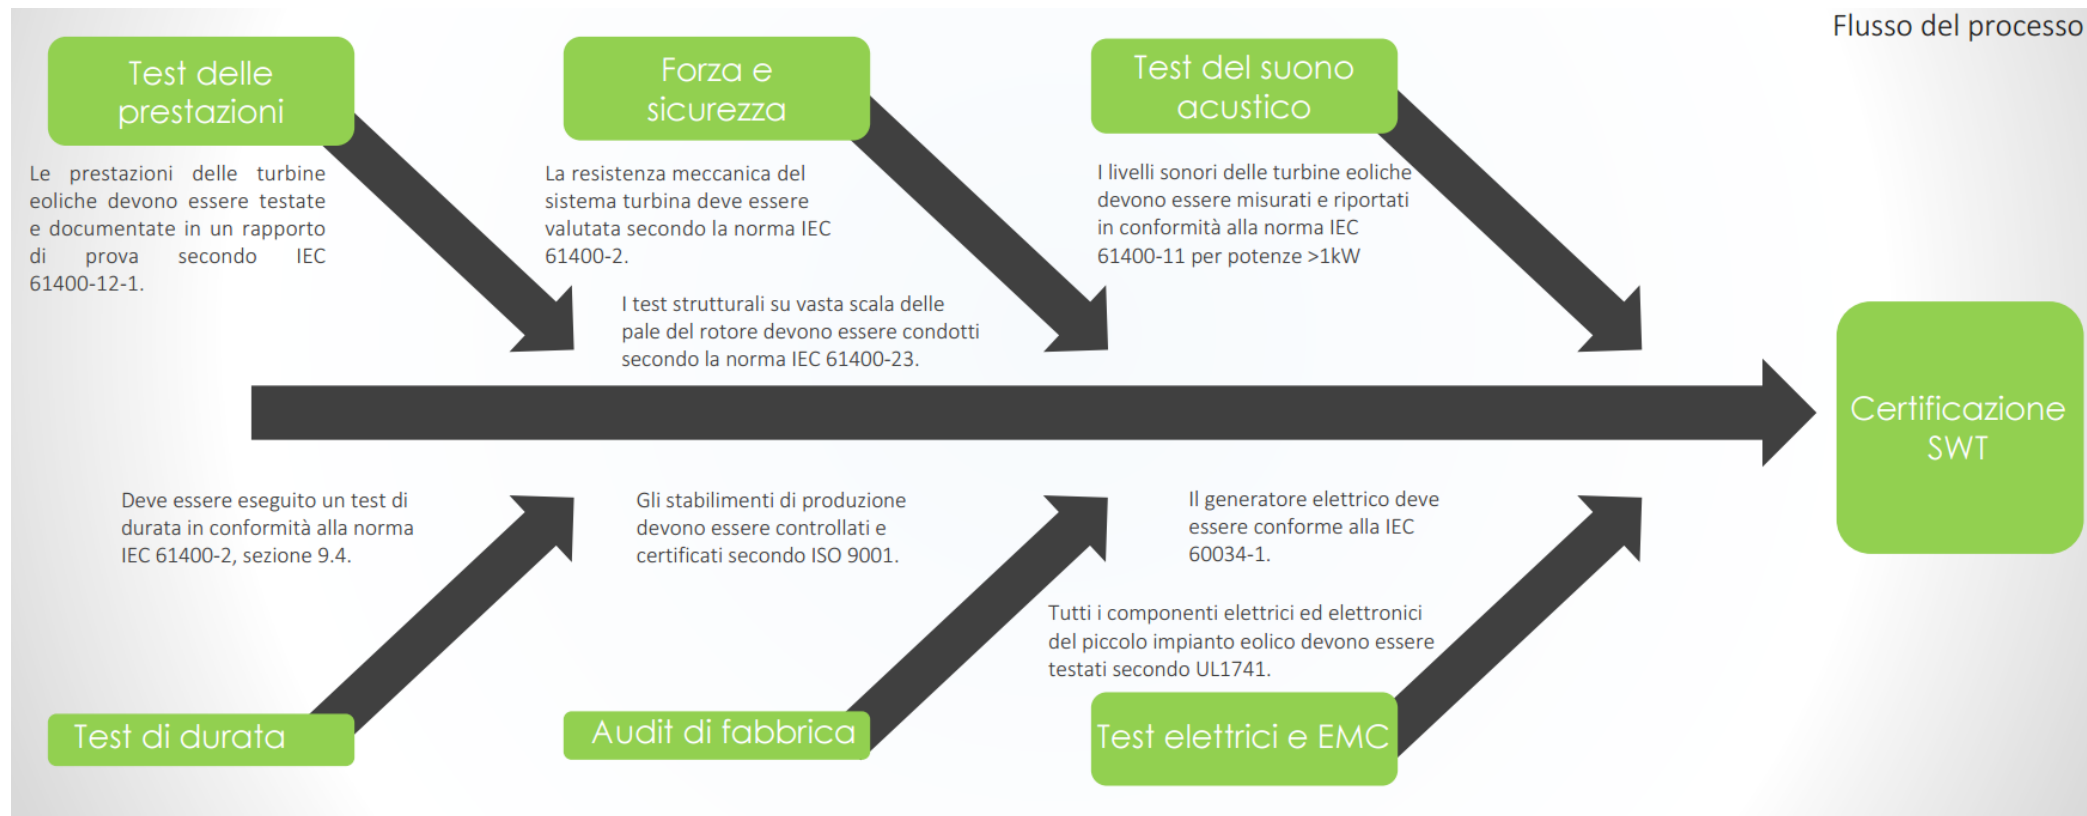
Flusso del processo

Test delle prestazioni

Le prestazioni delle turbine eoliche devono essere testate e documentate in un rapporto di prova secondo IEC 61400-12-1.

Forza e sicurezza

La resistenza meccanica del sistema turbina deve essere valutata secondo la norma IEC 61400-2.

I test strutturali su vasta scala delle pale del rotore devono essere condotti secondo la norma IEC 61400-23.

Test del suono acustico

I livelli sonori delle turbine eoliche devono essere misurati e riportati in conformità alla norma IEC 61400-11 per potenze >1kW

Certificazione SWT

Deve essere eseguito un test di durata in conformità alla norma IEC 61400-2, sezione 9.4.

Test di durata

Gli stabilimenti di produzione devono essere controllati e certificati secondo ISO 9001.

Audit di fabbrica

Il generatore elettrico deve essere conforme alla IEC 60034-1.

Tutti i componenti elettrici ed elettronici del piccolo impianto eolico devono essere testati secondo UL1741.

Test elettrici e EMC